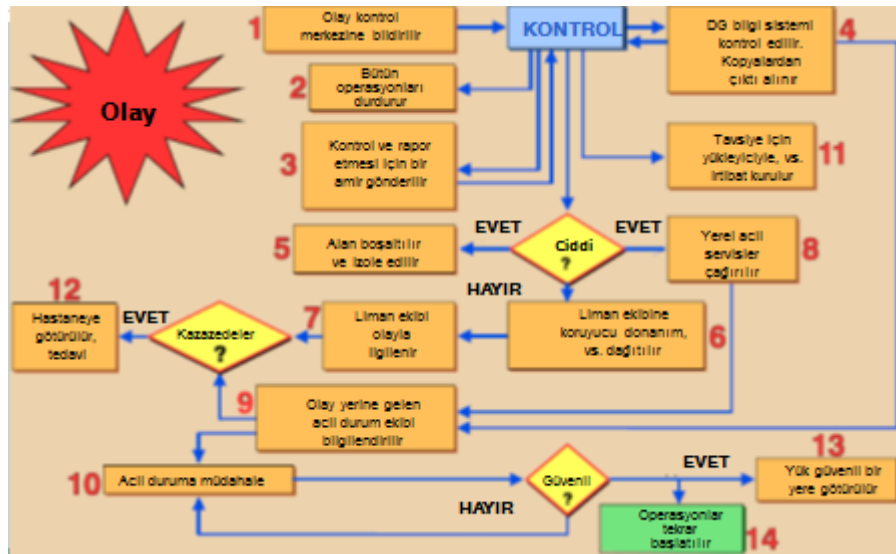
Olay

1 Olay kontrol merkezine bildirilir

KONTROL

4 DG bilgi sistemi kontrol edilir. Kopyalardan çıktı alınır

2 Bütün operasyonları durdurur

3 Kontrol ve rapor etmesi için bir amir gönderilir

11 Tavsiye için yükleyiciyle, vs. irtibat kurulur

EVET

Ciddi ?

EVET

5 Alan boşaltılır ve izole edilir

8 Yerel acil servisler çağırılır

HAYIR

12 Hastaneye götürülür, tedavi

EVET

Kazazedeler ?

7 Liman ekibi olayla ilgilenir

6 Liman ekibine koruyucu donanım, vs. dağıtılır

9 Olay yerine gelen acil durum ekibi bilgilendirilir

13 Yük güvenli bir yere götürülür

EVET

10 Acil duruma müdahale

Güvenli ?

HAYIR

Operasyonlar tekrar başlatılır 14